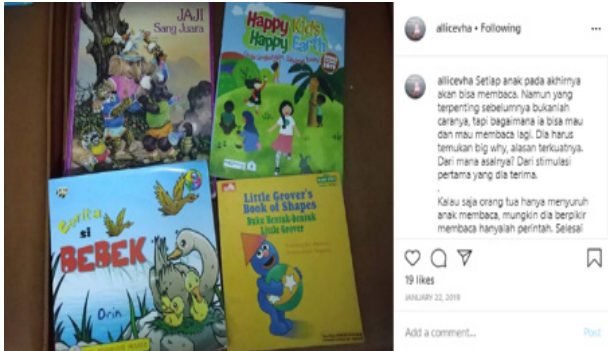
JAJI
Sang Juara

Happy Kids Happy Earth

Berita si BEBEK
Orin

Little Grover's Book of Shapes
Buku Bentuk-bentuk Little Grover

allicevha • Following

allicevha Setiap anak pada akhirnya akan bisa membaca. Namun yang terpenting sebelumnya bukanlah caranya, tapi bagaimana ia bisa mau dan mau membaca lagi. Dia harus temukan big why, alasan terkuatnya. Dari mana asalnya? Dari stimulasi pertama yang dia terima.

.

Kalau saja orang tua hanya menyuruh anak membaca, mungkin dia berpikir membaca hanyalah perintah. Selesai

19 likes
JANUARY 22, 2019

Add a comment...
Post